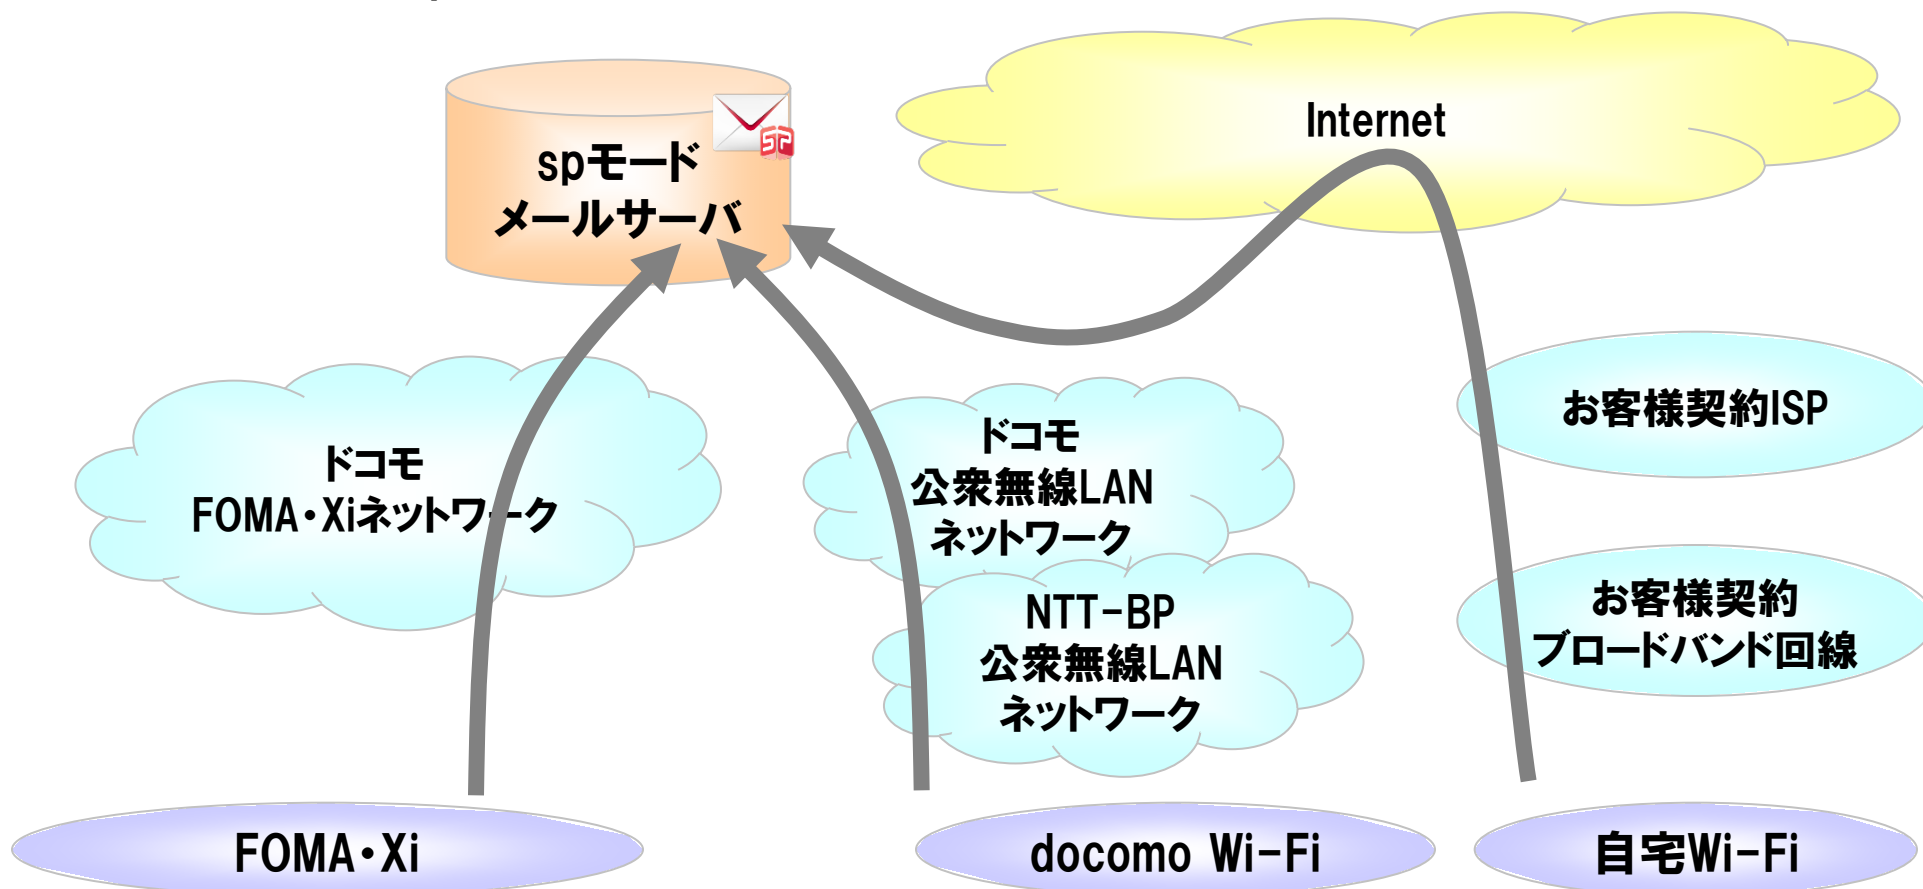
spモード
メールサーバ

Internet

お客様契約ISP

ドコモ
FOMA・Xiネットワーク

ドコモ
公衆無線LAN
ネットワーク

NTT-BP
公衆無線LAN
ネットワーク

お客様契約
ブロードバンド回線

FOMA・Xi

docomo Wi-Fi

自宅Wi-Fi